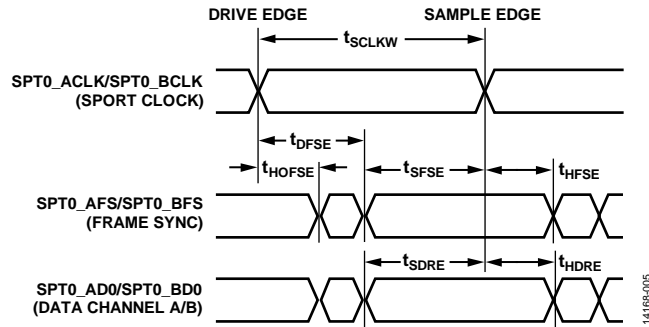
DRIVE EDGE

SAMPLE EDGE

$t_{SCLKW}$

SPT0_ACLK/SPT0_BCLK
(SPORT CLOCK)

$t_{DFSE}$

$t_{HOFSE}$

$t_{SFSE}$

$t_{HFSE}$

SPT0_AFS/SPT0_BFS
(FRAME SYNC)

$t_{SDRE}$

$t_{HDRE}$

SPT0_AD0/SPT0_BD0
(DATA CHANNEL A/B)

14168-005